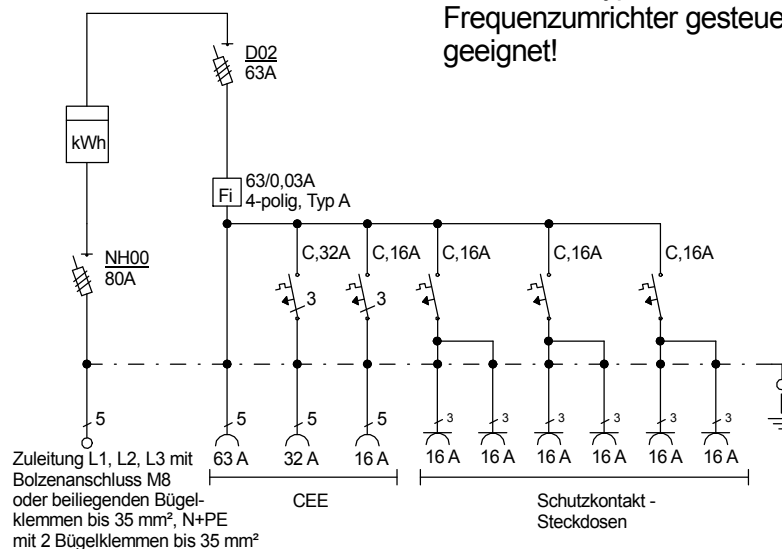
Frequenzumrichter gesteue
geeignet!

D02
63A

kWh

63/0,03A
4-polig, Typ A

Fi

NH00
80A

C,32A
C,16A
C,16A
C,16A
C,16A

3
3

5
5
5
5
3
3
3
3
3
3

Zuleitung L1, L2, L3 mit Bolzenanschluss M8 oder beiliegenden Bügelklemmen bis 35 mm², N+PE mit 2 Bügelklemmen bis 35 mm²

63 A
32 A
16 A
16 A
16 A
16 A
16 A
16 A
16 A

CEE

Schutzkontakt - Steckdosen